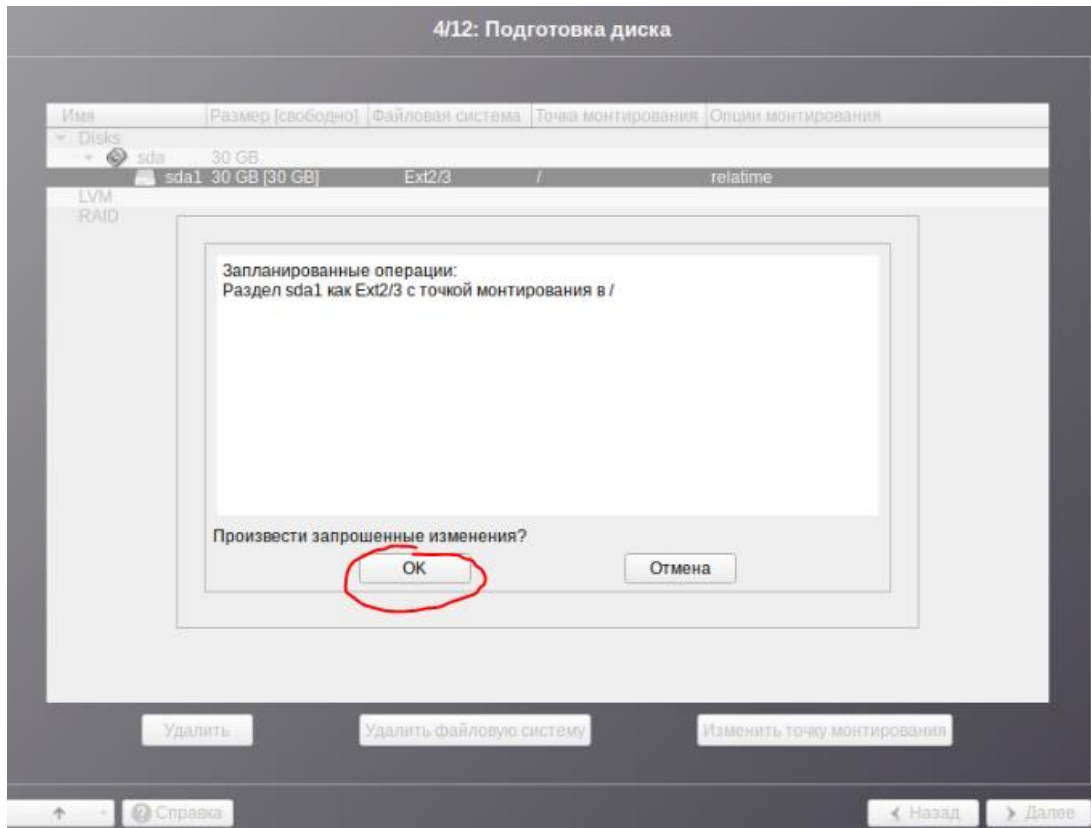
4/12: Подготовка диска

| Имя | Размер [свободно] | Файловая система | Точка монтирования | Опции монтирования |
|---|---|---|---|---|
| Disks | | | | |
| sda | 30 GB | | | |
| sda1 | 30 GB [30 GB] | Ext2/3 | / | relatime |
| LVM | | | | |
| RAID | | | | |

Запланированные операции:
Раздел sda1 как Ext2/3 с точкой монтирования в /

Произвести запрошенные изменения?

OK

Отмена

Удалить

Удалить файловую систему

Изменить точку монтирования

Справка

Назад

Далее